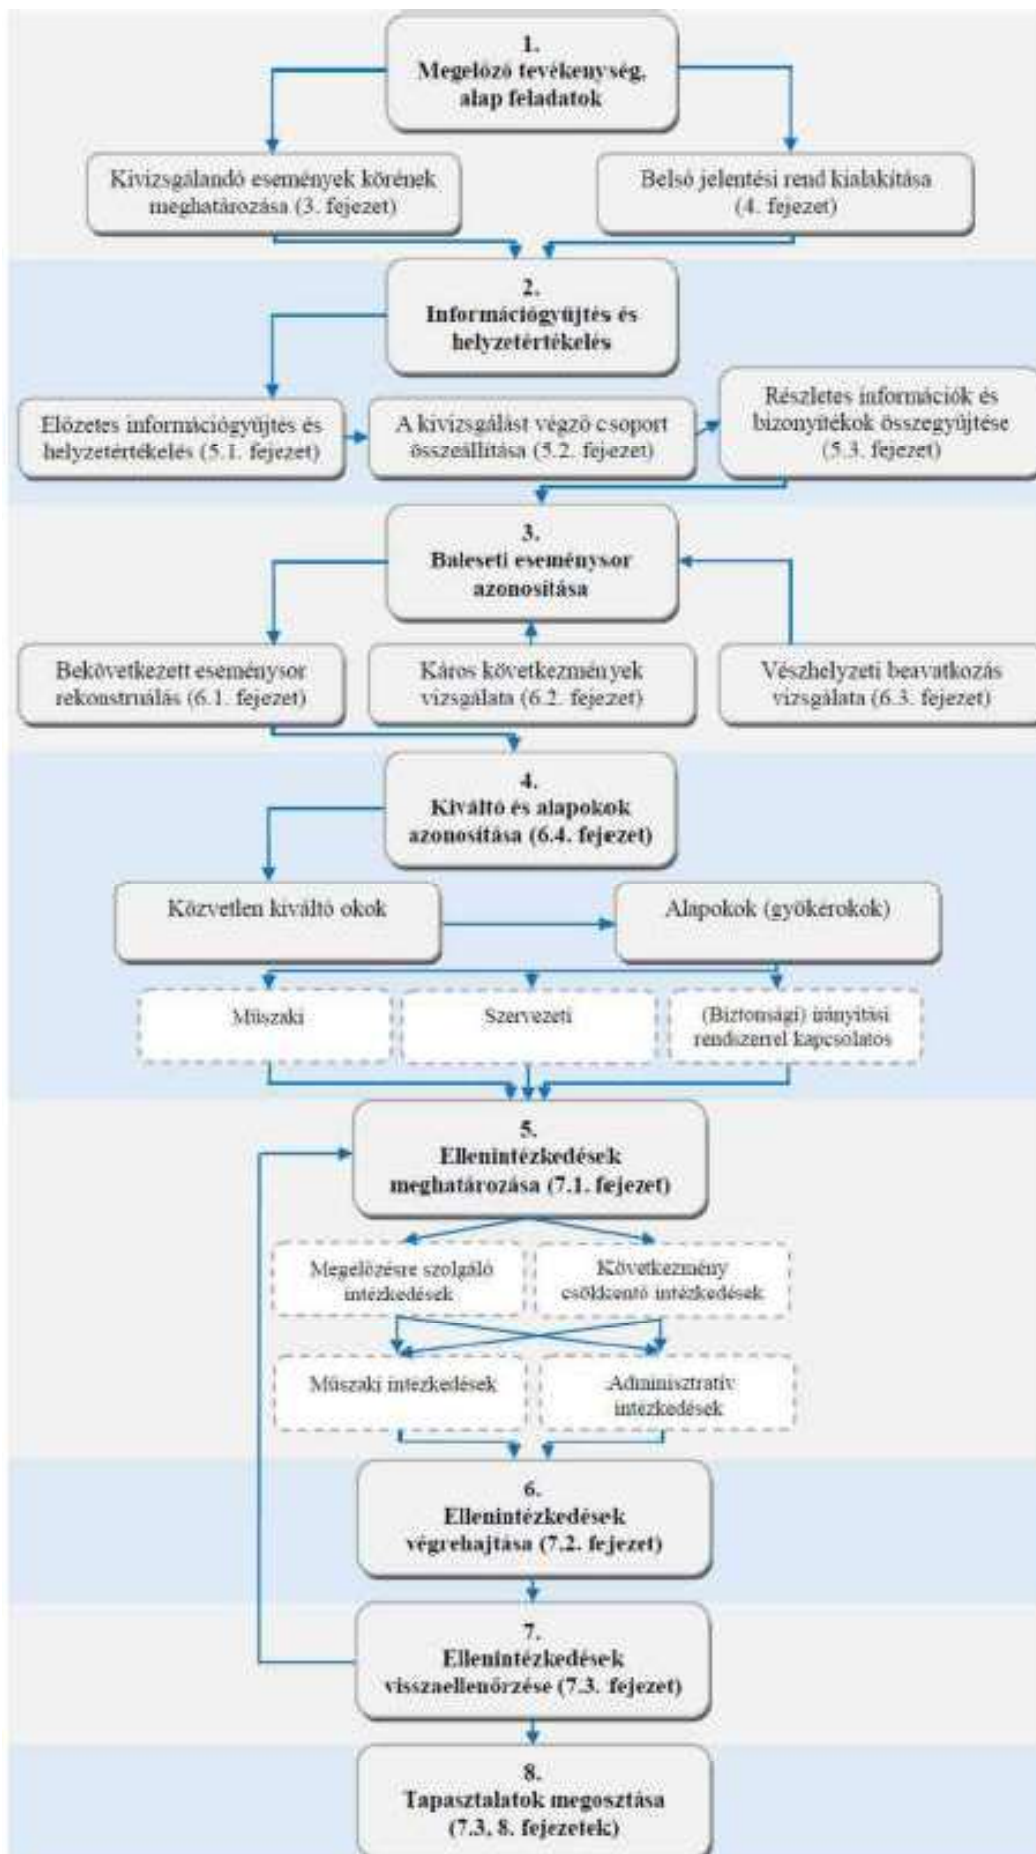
1.
Megelőző tevékenység, alap feladatok

Kivizsgálandó események körének meghatározása (3. fejezet)

Belső jelentési rend kialakítása (4. fejezet)

2.
Információgyűjtés és helyzetértékelés

Előzetes információgyűjtés és helyzetértékelés (5.1. fejezet)

A kivizsgálást végző csoport összeállítása (5.2. fejezet)

Részletes információk és bizonyítékok összegyűjtése (5.3. fejezet)

3.
Baleseti eseménysor azonosítása

Bekövetkezett eseménysor rekonstruálás (6.1. fejezet)

Káros következmények vizsgálata (6.2. fejezet)

Vészhelyzeti beavatkozás vizsgálata (6.3. fejezet)

4.
Kiváltó és alapokok azonosítása (6.4. fejezet)

Közvetlen kiváltó okok

Alapokok (gyökérokok)

Műszaki

Szervezeti

(Biztonsági) irányítási rendszerrel kapcsolatos

5.
Ellenintézkedések meghatározása (7.1. fejezet)

Megelőzésre szolgáló intézkedések

Következmény csökkentő intézkedések

Műszaki intézkedések

Adminisztratív intézkedések

6.
Ellenintézkedések végrehajtása (7.2. fejezet)

7.
Ellenintézkedések visszaellenőrzése (7.3. fejezet)

8.
Tapasztalatok megosztása (7.3, 8. fejezetek)